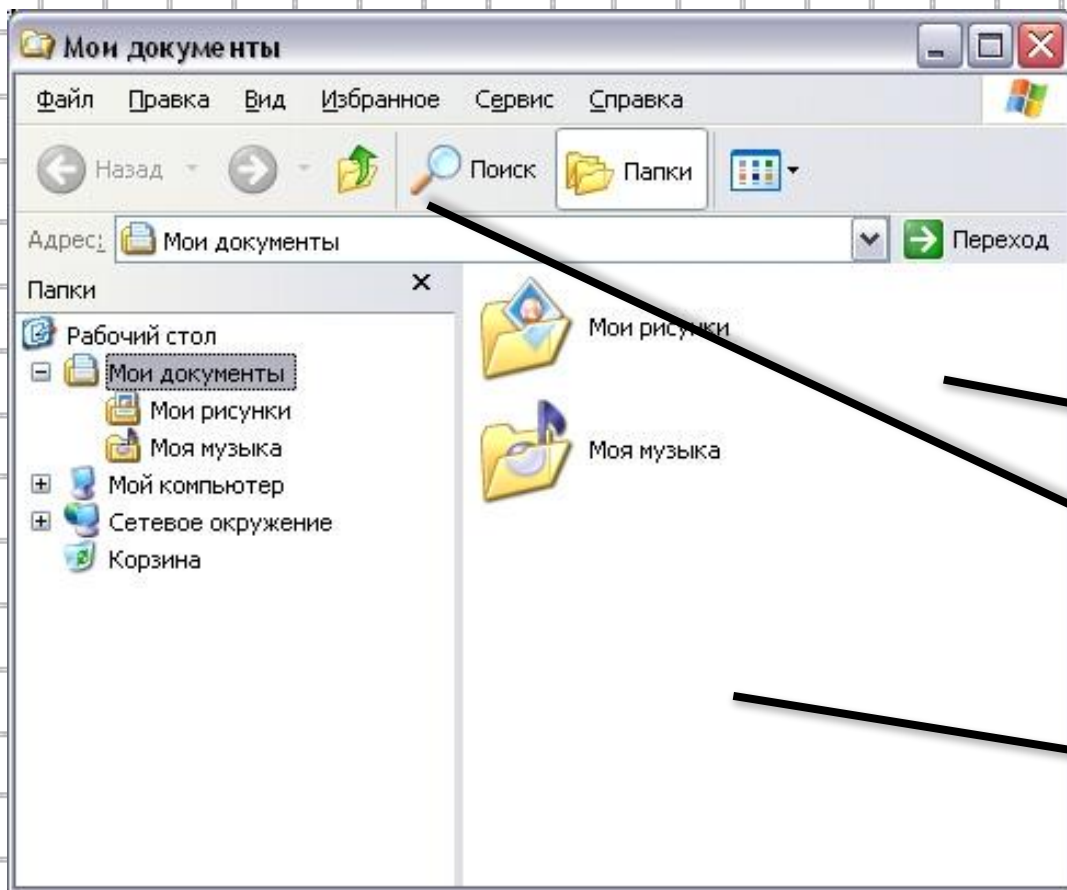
Мои документы

Файл Правка Вид Избранное Сервис Справка

Назад Поиск Папки

Адрес: Мои документы Переход

Папки ×

Рабочий стол
Мои документы
Мои рисунки
Моя музыка
Мой компьютер
Сетевое окружение
Корзина

Мои рисунки

Моя музыка